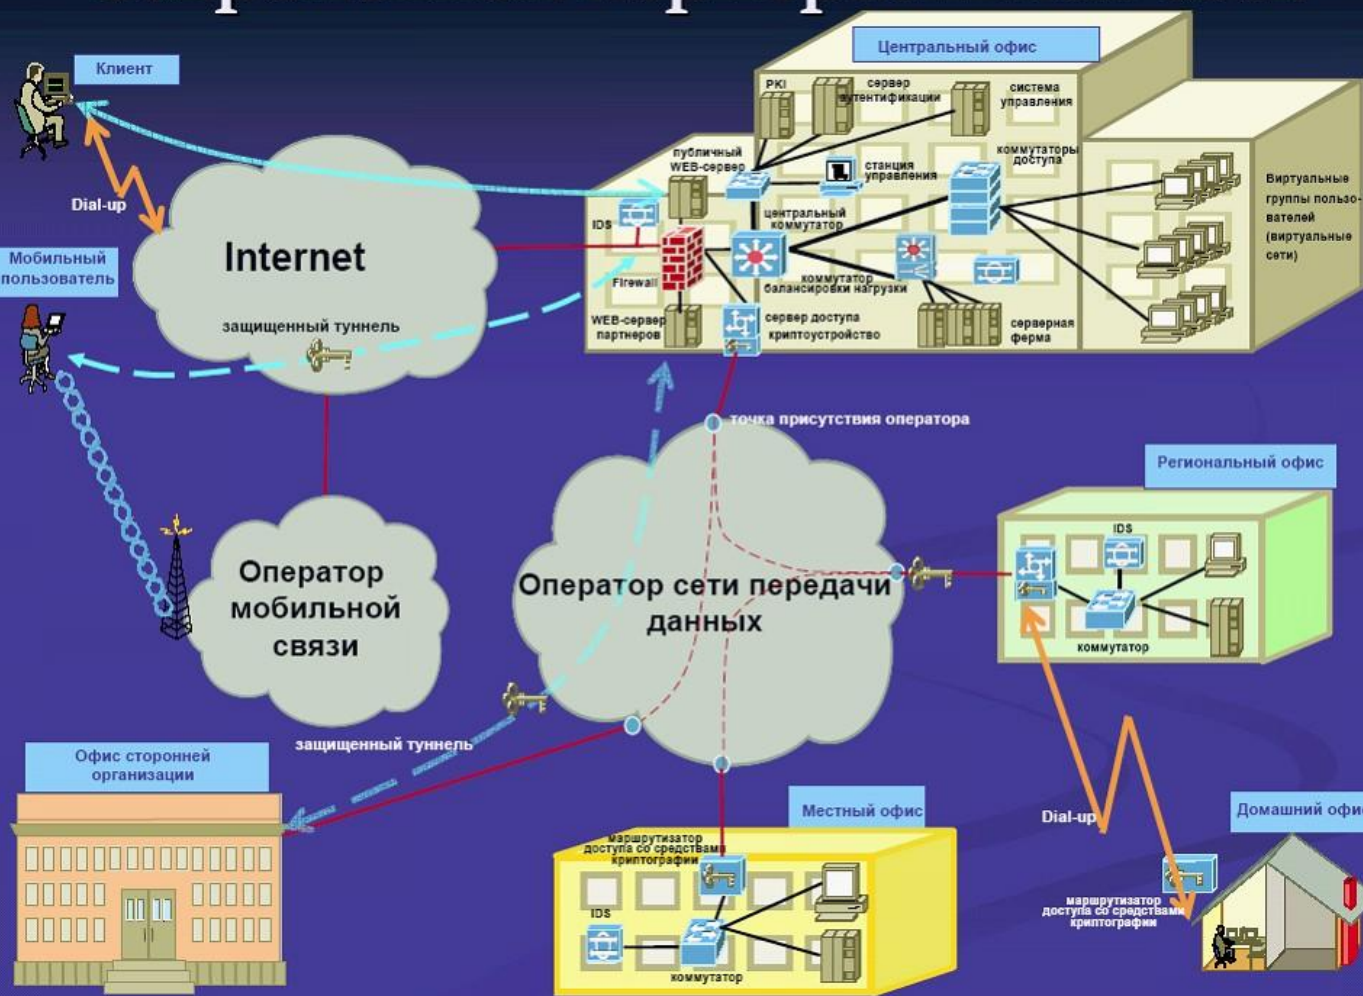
Клиент

Dial-up

Мобильный пользователь

Internet

защищенный туннель

Центральный офис

PKI

сервер аутентификации

система управления

публичный WEB-сервер

станция управления

коммутаторы доступа

Виртуальные группы пользователей (виртуальные сети)

IDS

центральный коммутатор

Firewall

коммутатор балансировки нагрузки

WEB-сервер партнеров

сервер доступа криптоустройство

серверная ферма

точка присутствия оператора

Региональный офис

IDS

коммутатор

Оператор мобильной связи

Оператор сети передачи данных

защищенный туннель

Офис сторонней организации

Местный офис

маршрутизатор доступа со средствами криптографии

IDS

коммутатор

Dial-up

Домашний офи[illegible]

маршрутизатор доступа со средствами криптографии